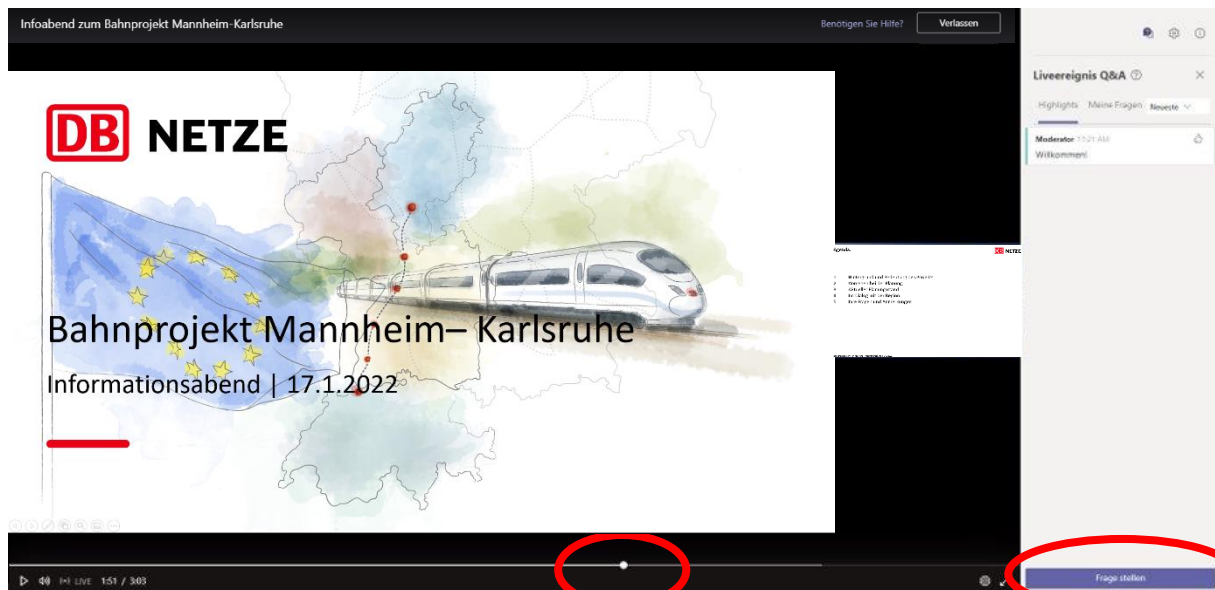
Infoabend zum Bahnprojekt Mannheim-Karlsruhe

Benötigen Sie Hilfe?

Verlassen

DB NETZE

Bahnprojekt Mannheim– Karlsruhe

Informationsabend | 17.1.2022

Agenda

DB NETZE

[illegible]

Liveereignis Q&A

Highlights

Meine Fragen

Neueste

Moderator 11:21 AM

Willkommen!

LIVE 1:51 / 3:03

Frage stellen